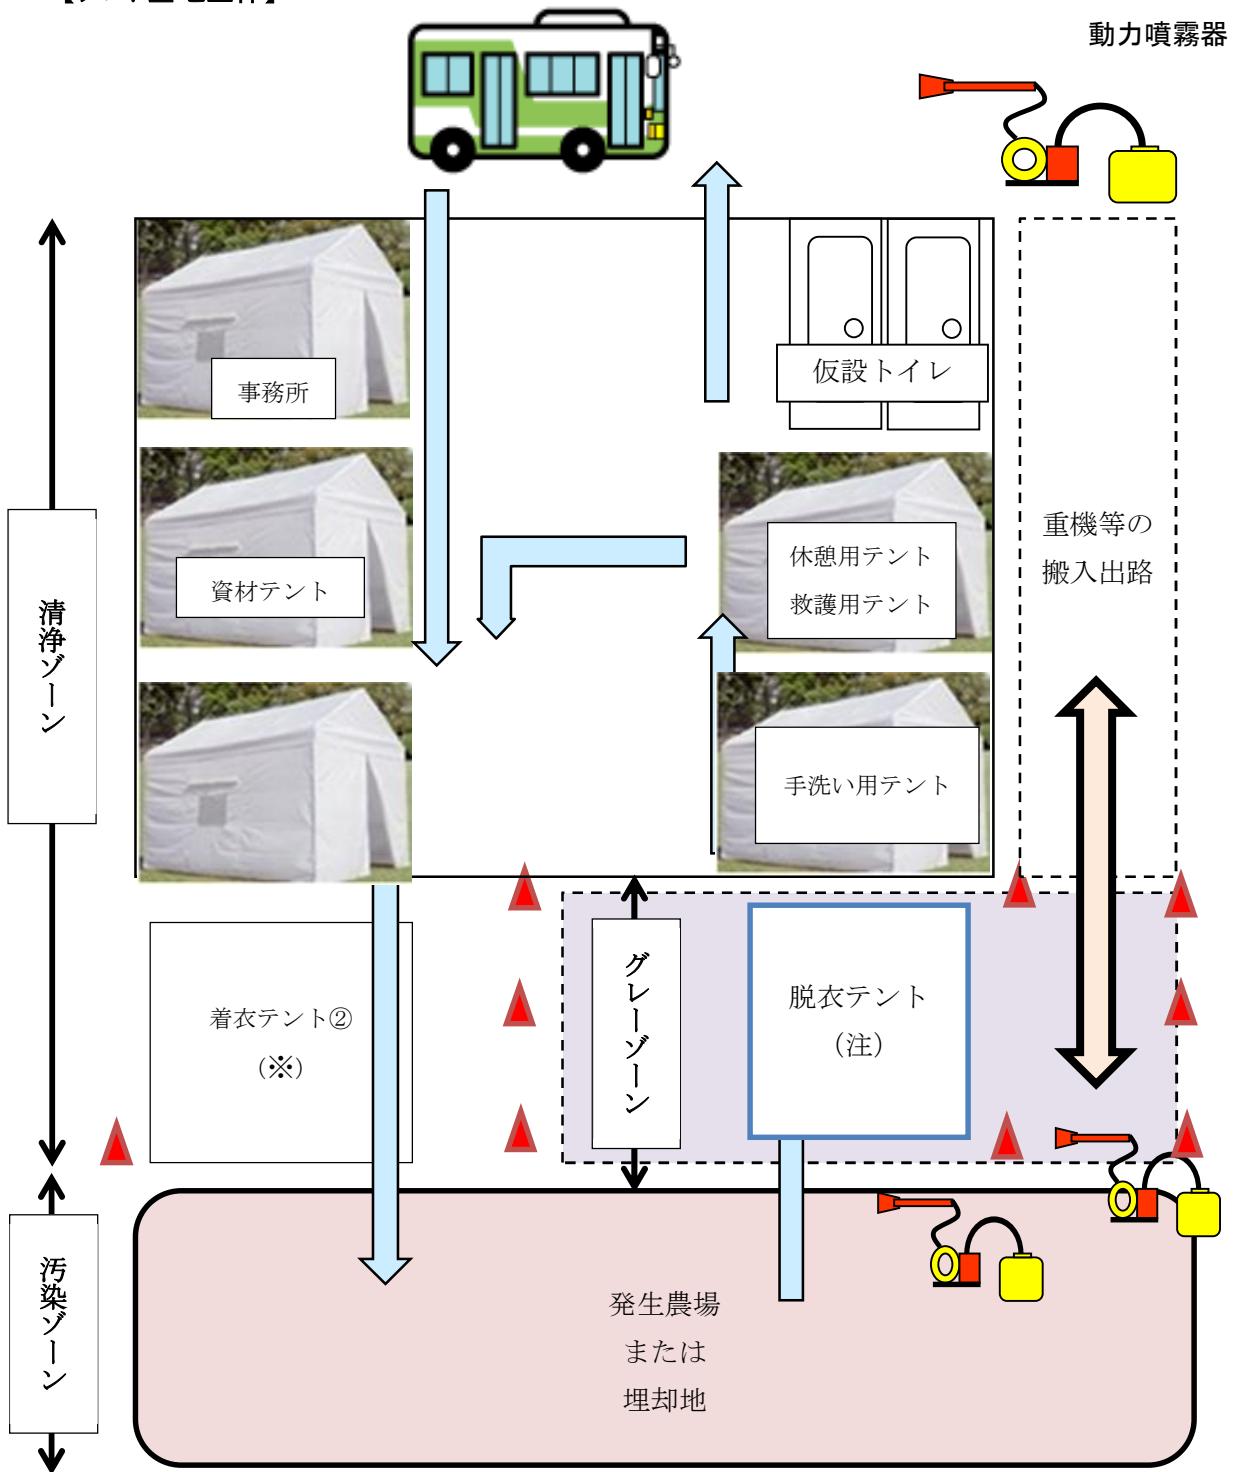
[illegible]

動力噴霧器

事務所

資材テント

仮設トイレ

休憩用テント
救護用テント

手洗い用テント

重機等の
搬入出路

清浄ゾーン

着衣テント②
(※)

グレーゾーン

脱衣テント
(注)

汚染ゾーン

発生農場
または
埋却地